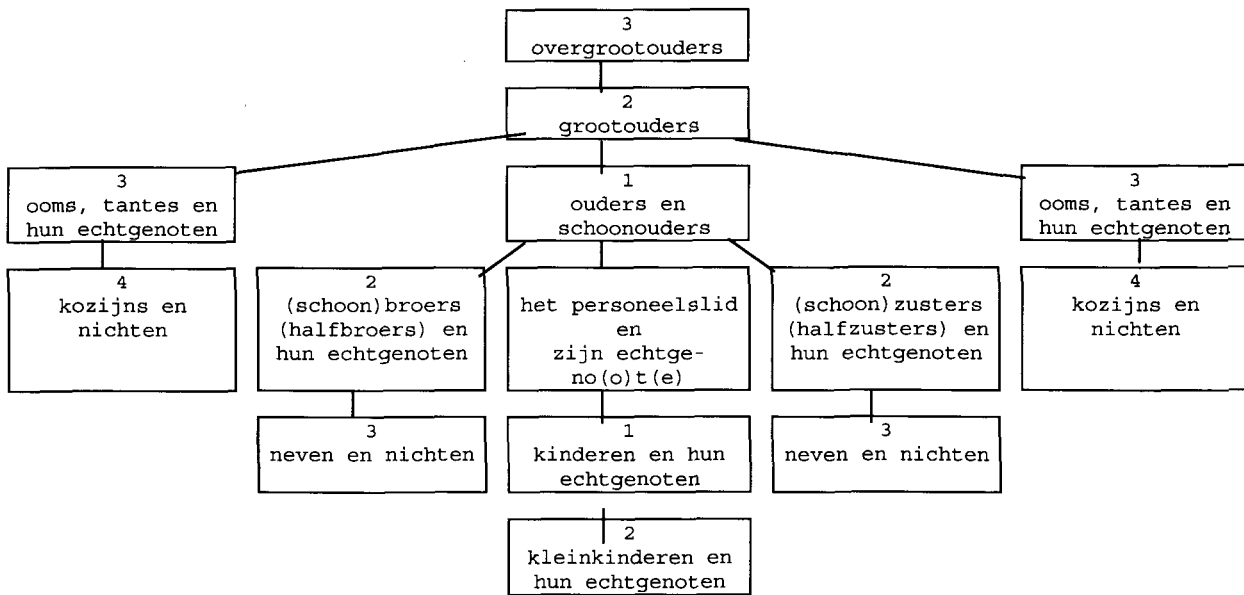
3
overgrootouders

2
grootouders

3
ooms, tantes en hun echtgenoten

1
ouders en schoonouders

3
ooms, tantes en hun echtgenoten

4
kozijns en nichten

2
(schoon)broers (halfbroers) en hun echtgenoten

het personeelslid en zijn echtgeno(o)t(e)

2
(schoon)zusters (halfzusters) en hun echtgenoten

4
kozijns en nichten

3
neven en nichten

1
kinderen en hun echtgenoten

3
neven en nichten

2
kleinkinderen en hun echtgenoten